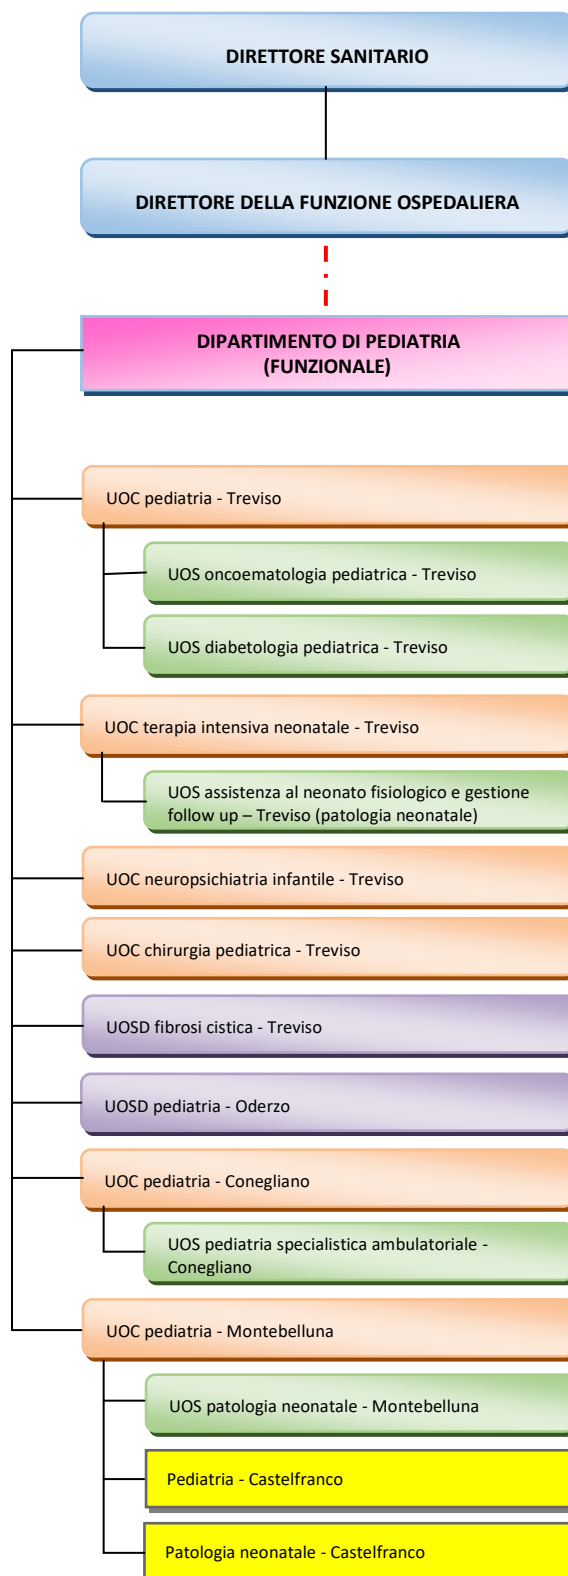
DIRETTORE SANITARIO

DIRETTORE DELLA FUNZIONE OSPEDALIERA

DIPARTIMENTO DI PEDIATRIA (FUNZIONALE)

UOC pediatria - Treviso

UOS oncoematologia pediatrica - Treviso

UOS diabetologia pediatrica - Treviso

UOC terapia intensiva neonatale - Treviso

UOS assistenza al neonato fisiologico e gestione follow up – Treviso (patologia neonatale)

UOC neuropsichiatria infantile - Treviso

UOC chirurgia pediatrica - Treviso

UOSD fibrosi cistica - Treviso

UOSD pediatria - Oderzo

UOC pediatria - Conegliano

UOS pediatria specialistica ambulatoriale - Conegliano

UOC pediatria - Montebelluna

UOS patologia neonatale - Montebelluna

Pediatria - Castelfranco

Patologia neonatale - Castelfranco